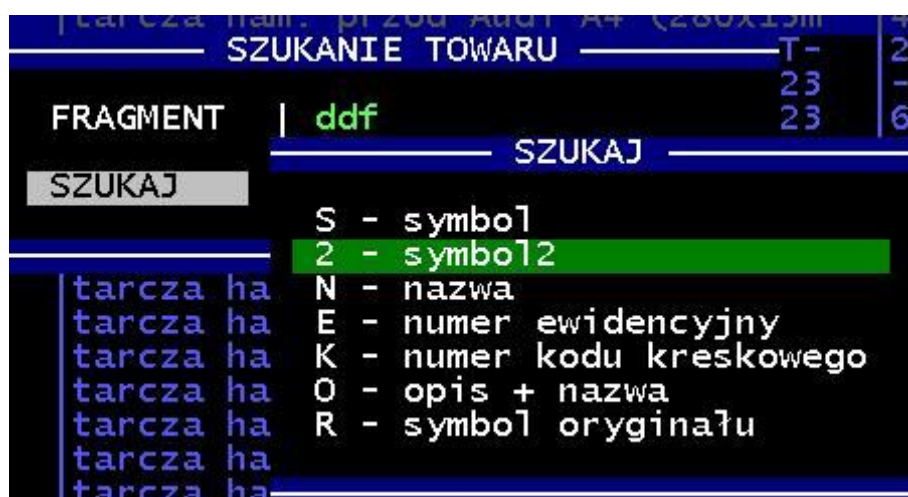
|tarcza ham. przód Audi A4 (280x15m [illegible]

SZUKANIE TOWARU

T-
23
23

FRAGMENT | ddf

SZUKAJ

SZUKAJ

S - symbol
2 - symbol2
N - nazwa
E - numer ewidencyjny
K - numer kodu kreskowego
O - opis + nazwa
R - symbol oryginału

tarcza ha
tarcza ha
tarcza ha
tarcza ha
tarcza ha
tarcza ha
tarcza ha